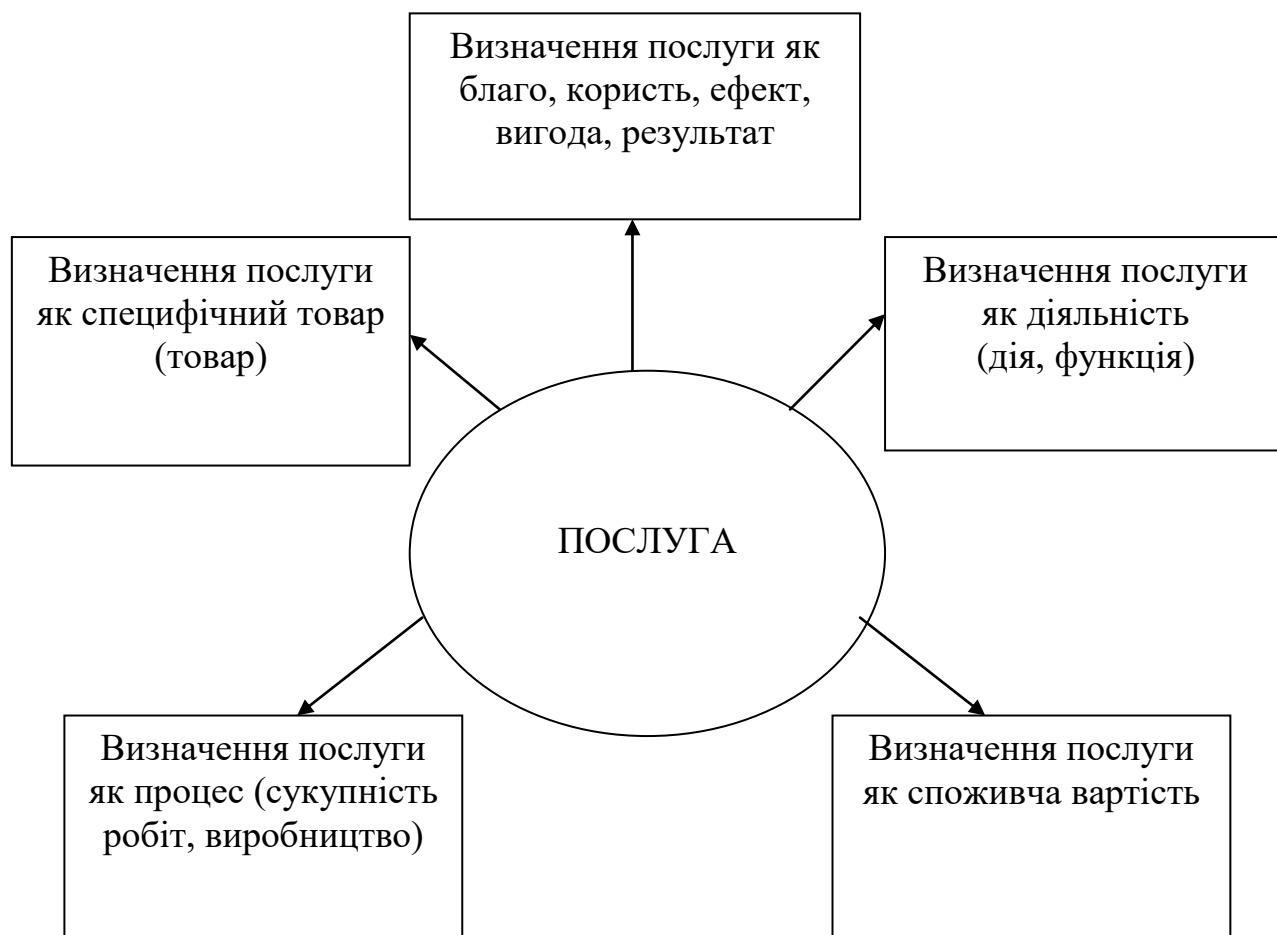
Визначення послуги як благо, користь, ефект, вигода, результат

Визначення послуги як специфічний товар (товар)

Визначення послуги як діяльність (дія, функція)

ПОСЛУГА

Визначення послуги як процес (сукупність робіт, виробництво)

Визначення послуги як споживча вартість